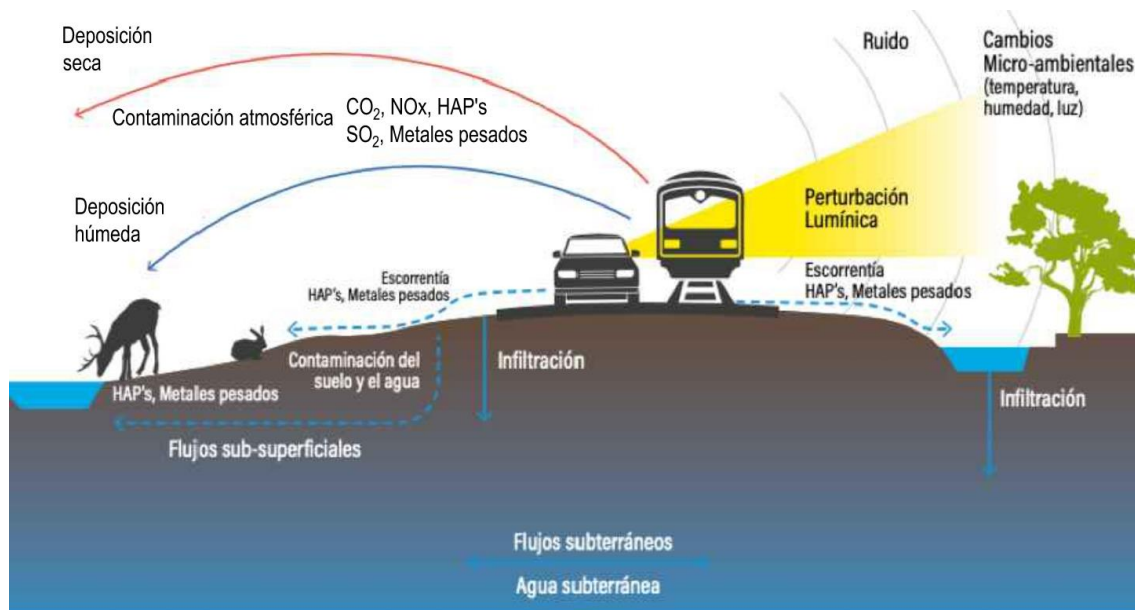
Deposición seca

Contaminación atmosférica $CO_2$, NOx, HAP's
$SO_2$, Metales pesados

Ruido

Cambios Micro-ambientales (temperatura, humedad, luz)

Deposición húmeda

Perturbación Lumínica

Escorrentía HAP's, Metales pesados

Escorrentía HAP's, Metales pesados

Contaminación del suelo y el agua

Infiltración

HAP's, Metales pesados

Infiltración

Flujos sub-superficiales

Flujos subterráneos

Agua subterránea